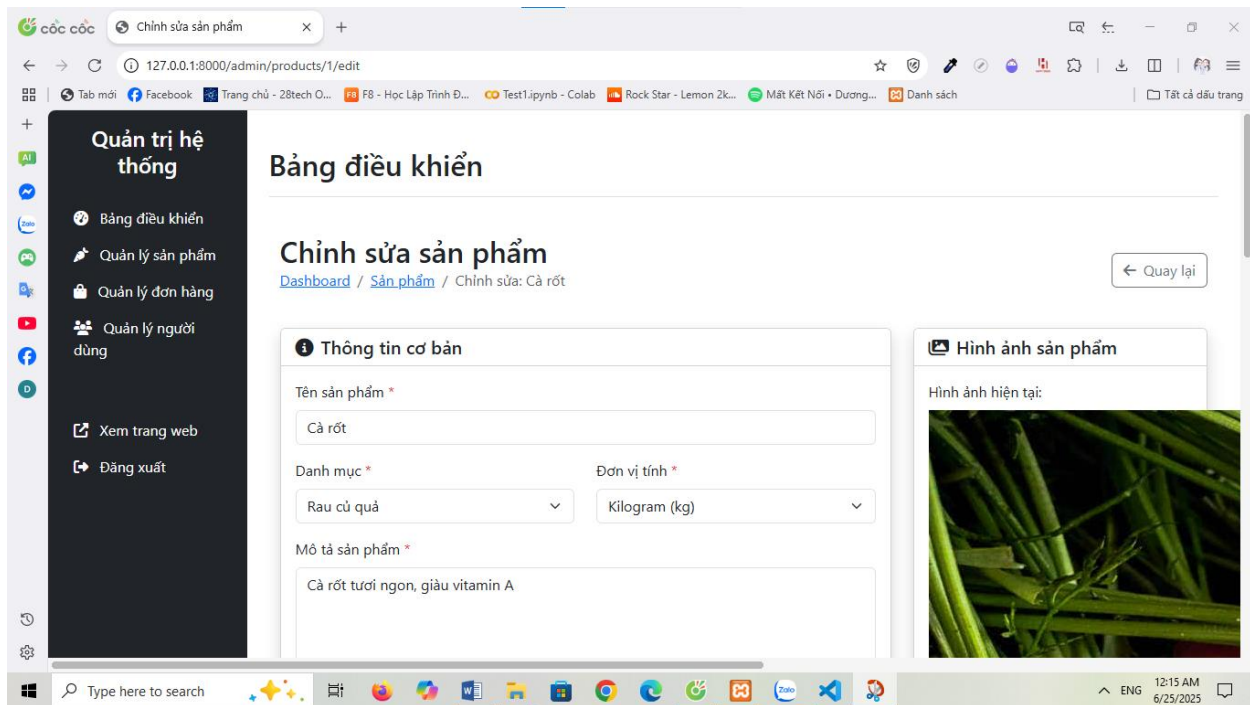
cốc cốc  Chỉnh sửa sản phẩm ×  +

127.0.0.1:8000/admin/products/1/edit

Tab mới  Facebook  Trang chủ - 28tech O...  F8 - Học Lập Trình Đ...  Test1.ipynb - Colab  Rock Star - Lemon 2k...  Mất Kết Nối • Dương...  Danh sách  Tất cả dấu trang

Quản trị hệ thống

Bảng điều khiển
Quản lý sản phẩm
Quản lý đơn hàng
Quản lý người dùng

Xem trang web
Đăng xuất

Bảng điều khiển

Chỉnh sửa sản phẩm

Dashboard / Sản phẩm / Chỉnh sửa: Cà rốt

← Quay lại

Thông tin cơ bản

Tên sản phẩm *

Cà rốt

Danh mục *

Rau củ quả

Đơn vị tính *

Kilogram (kg)

Mô tả sản phẩm *

Cà rốt tươi ngon, giàu vitamin A

Hình ảnh sản phẩm

Hình ảnh hiện tại:

Type here to search

ENG  12:15 AM 6/25/2025